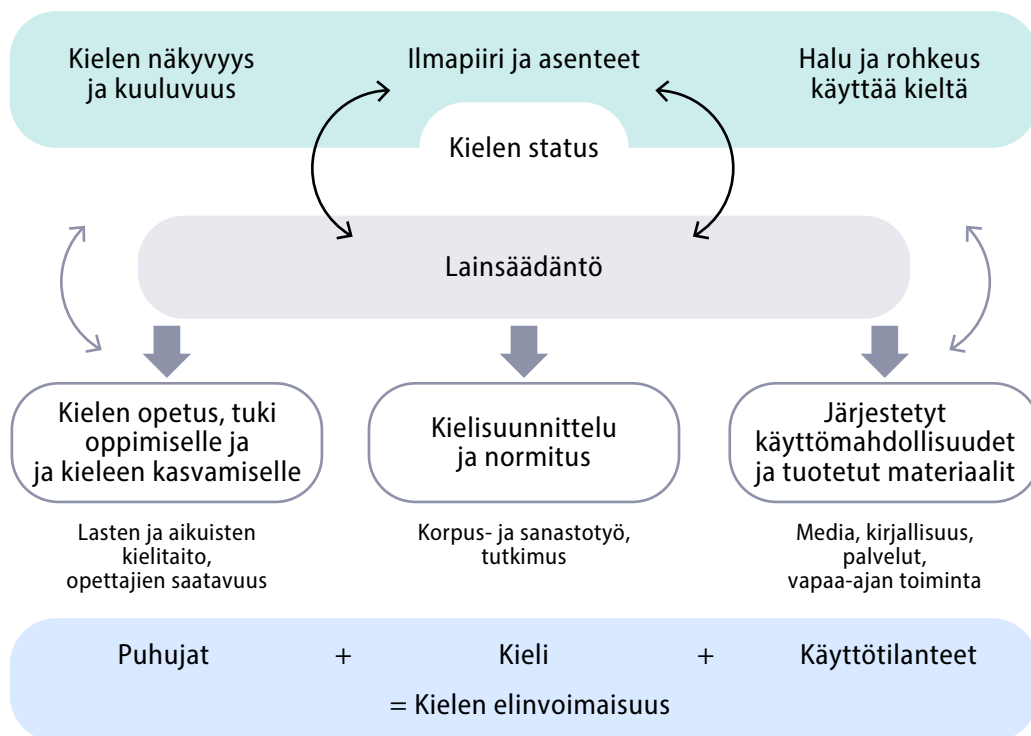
Kielen näkyvyys ja kuuluvuus

Ilmapiiri ja asenteet

Halu ja rohkeus käyttää kieltä

Kielen status

Lainsäädäntö

Kielen opetus, tuki oppimiselle ja ja kieleen kasvamiselle

Kielisuunnittelu ja normitus

Järjestetyt käyttömahdollisuudet ja tuotetut materiaalit

Lasten ja aikuisten kielitaito, opettajien saatavuus

Korpus- ja sanastotyö, tutkimus

Media, kirjallisuus, palvelut, vapaa-ajan toiminta

Puhujat + Kieli + Käyttötilanteet

= Kielen elinvoimaisuus